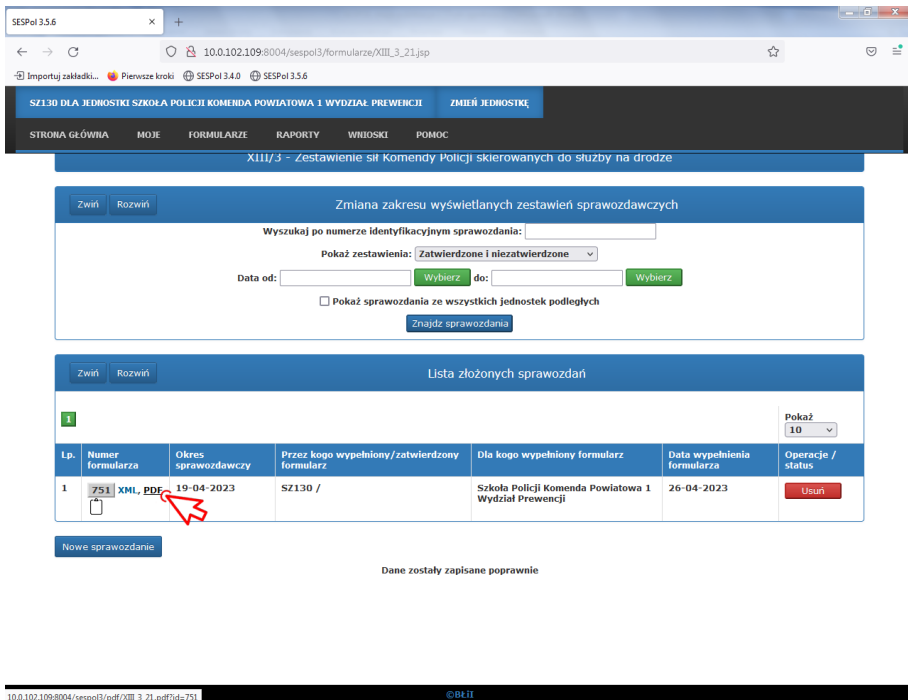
SESPol 3.5.6

10.0.102.109:8004/sespol3/formularze/XIII_3_21.jsp

Importuj zakładki... Pierwsze kroki SESPol 3.4.0 SESPol 3.5.6

SZ130 DLA JEDNOSTKI SZKOŁA POLICJI KOMENDA POWIATOWA 1 WYDZIAŁ PREWENCJI ZMIEŃ JEDNOSTKĘ

STRONA GŁÓWNA MOJE FORMULARZE RAPORTY WNIOSKI POMOC

XIII/3 - Zestawienie sił Komendy Policji skierowanych do służby na drodze

Zwiń Rozwiń

Zmiana zakresu wyświetlanych zestawień sprawozdawczych

Wyszukaj po numerze identyfikacyjnym sprawozdania:

Pokaż zestawienia: Zatwierdzone i niezatwierdzone

Data od: Wybierz do: Wybierz

Pokaż sprawozdania ze wszystkich jednostek podległych

Znajdź sprawozdania

Zwiń Rozwiń

Lista złożonych sprawozdań

1

Pokaż 10

| Lp. | Numer formularza | Okres sprawozdawczy | Przez kogo wypełniony/zatwierdzony formularz | Dla kogo wypełniony formularz | Data wypełnienia formularza | Operacje / status |
|---|---|---|---|---|---|---|
| 1 | 751 XML, PDF | 19-04-2023 | SZ130 / | Szkoła Policji Komenda Powiatowa 1 Wydział Prewencji | 26-04-2023 | Usuń |

Nowe sprawozdanie

Dane zostały zapisane poprawnie

10.0.102.109:8004/sespol3/pdf/XIII_3_21.pdf?id=751

©BŁiI